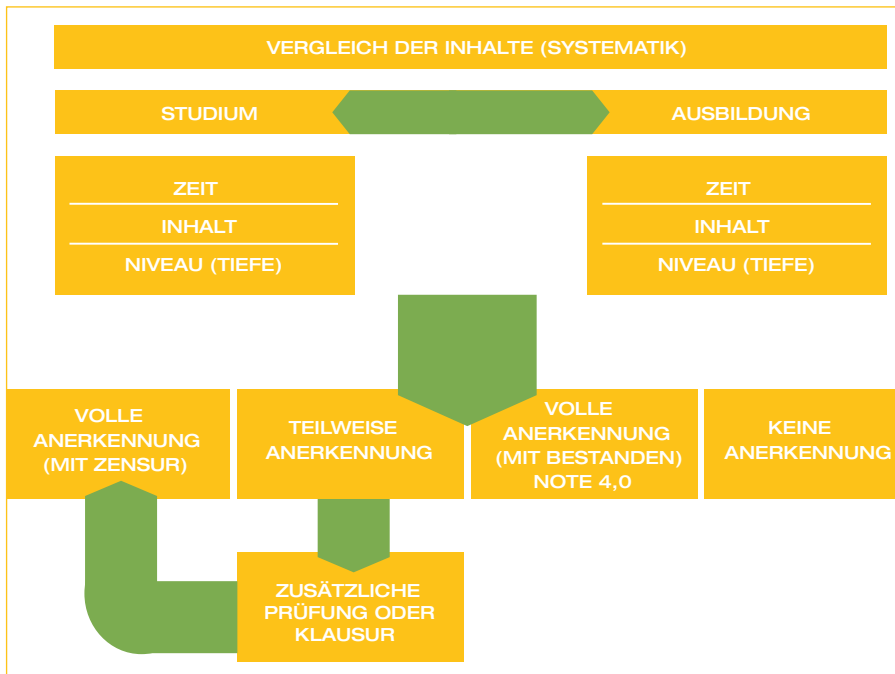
VERGLEICH DER INHALTE (SYSTEMATIK)

STUDIUM

AUSBILDUNG

ZEIT

INHALT

NIVEAU (TIEFE)

ZEIT

INHALT

NIVEAU (TIEFE)

VOLLE ANERKENNUNG (MIT ZENSUR)

TEILWEISE ANERKENNUNG

VOLLE ANERKENNUNG (MIT BESTANDEN) NOTE 4,0

KEINE ANERKENNUNG

ZUSÄTZLICHE PRÜFUNG ODER KLAUSUR